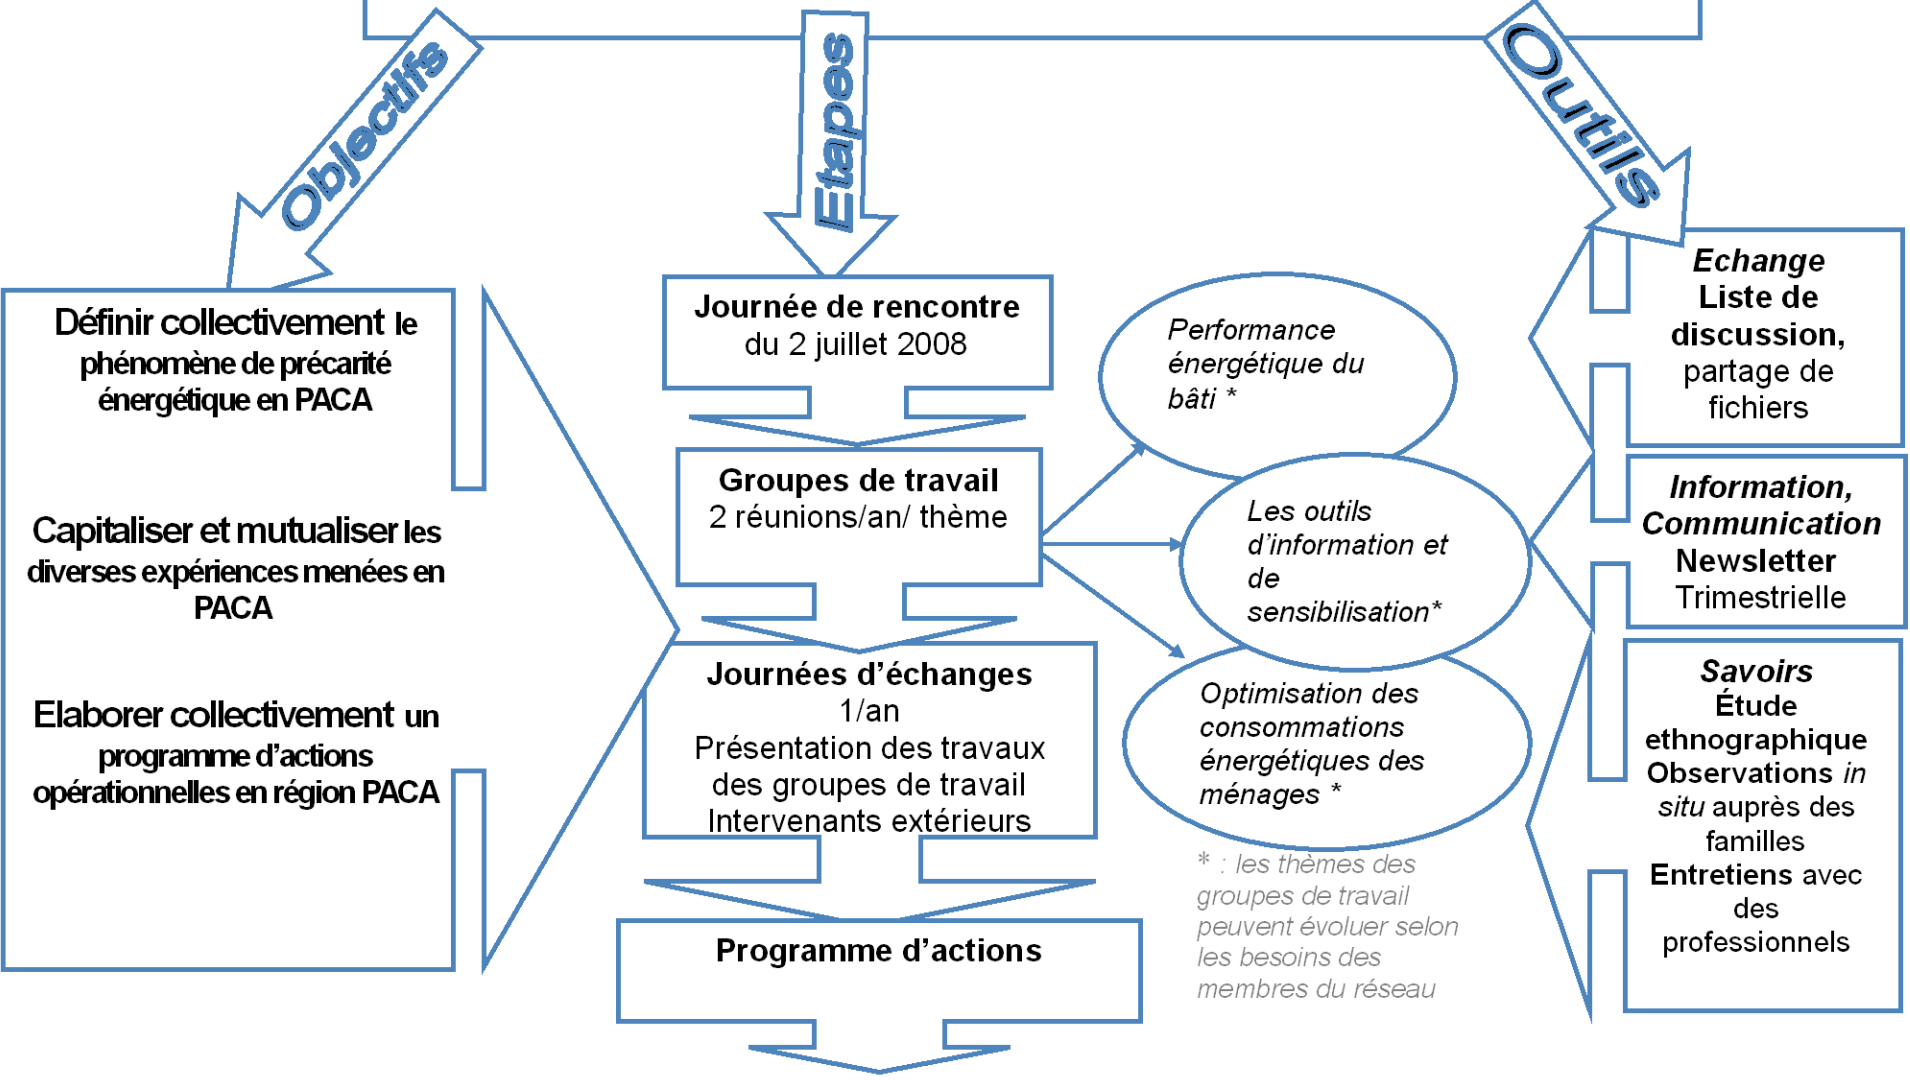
Objectifs

Etapes

Outils

Définir collectivement le phénomène de précarité énergétique en PACA

Capitaliser et mutualiser les diverses expériences menées en PACA

Elaborer collectivement un programme d'actions opérationnelles en région PACA

Journée de rencontre
du 2 juillet 2008

Groupes de travail
2 réunions/an/ thème

Journées d'échanges
1/an
Présentation des travaux des groupes de travail
Intervenants extérieurs

Programme d'actions

Performance énergétique du bâti *

Les outils d'information et de sensibilisation*

Optimisation des consommations énergétiques des ménages *

* : les thèmes des groupes de travail peuvent évoluer selon les besoins des membres du réseau

Echange
Liste de discussion,
partage de fichiers

Information, Communication
Newsletter
Trimestrielle

Savoirs
Étude ethnographique
Observations in situ auprès des familles
Entretiens avec des professionnels